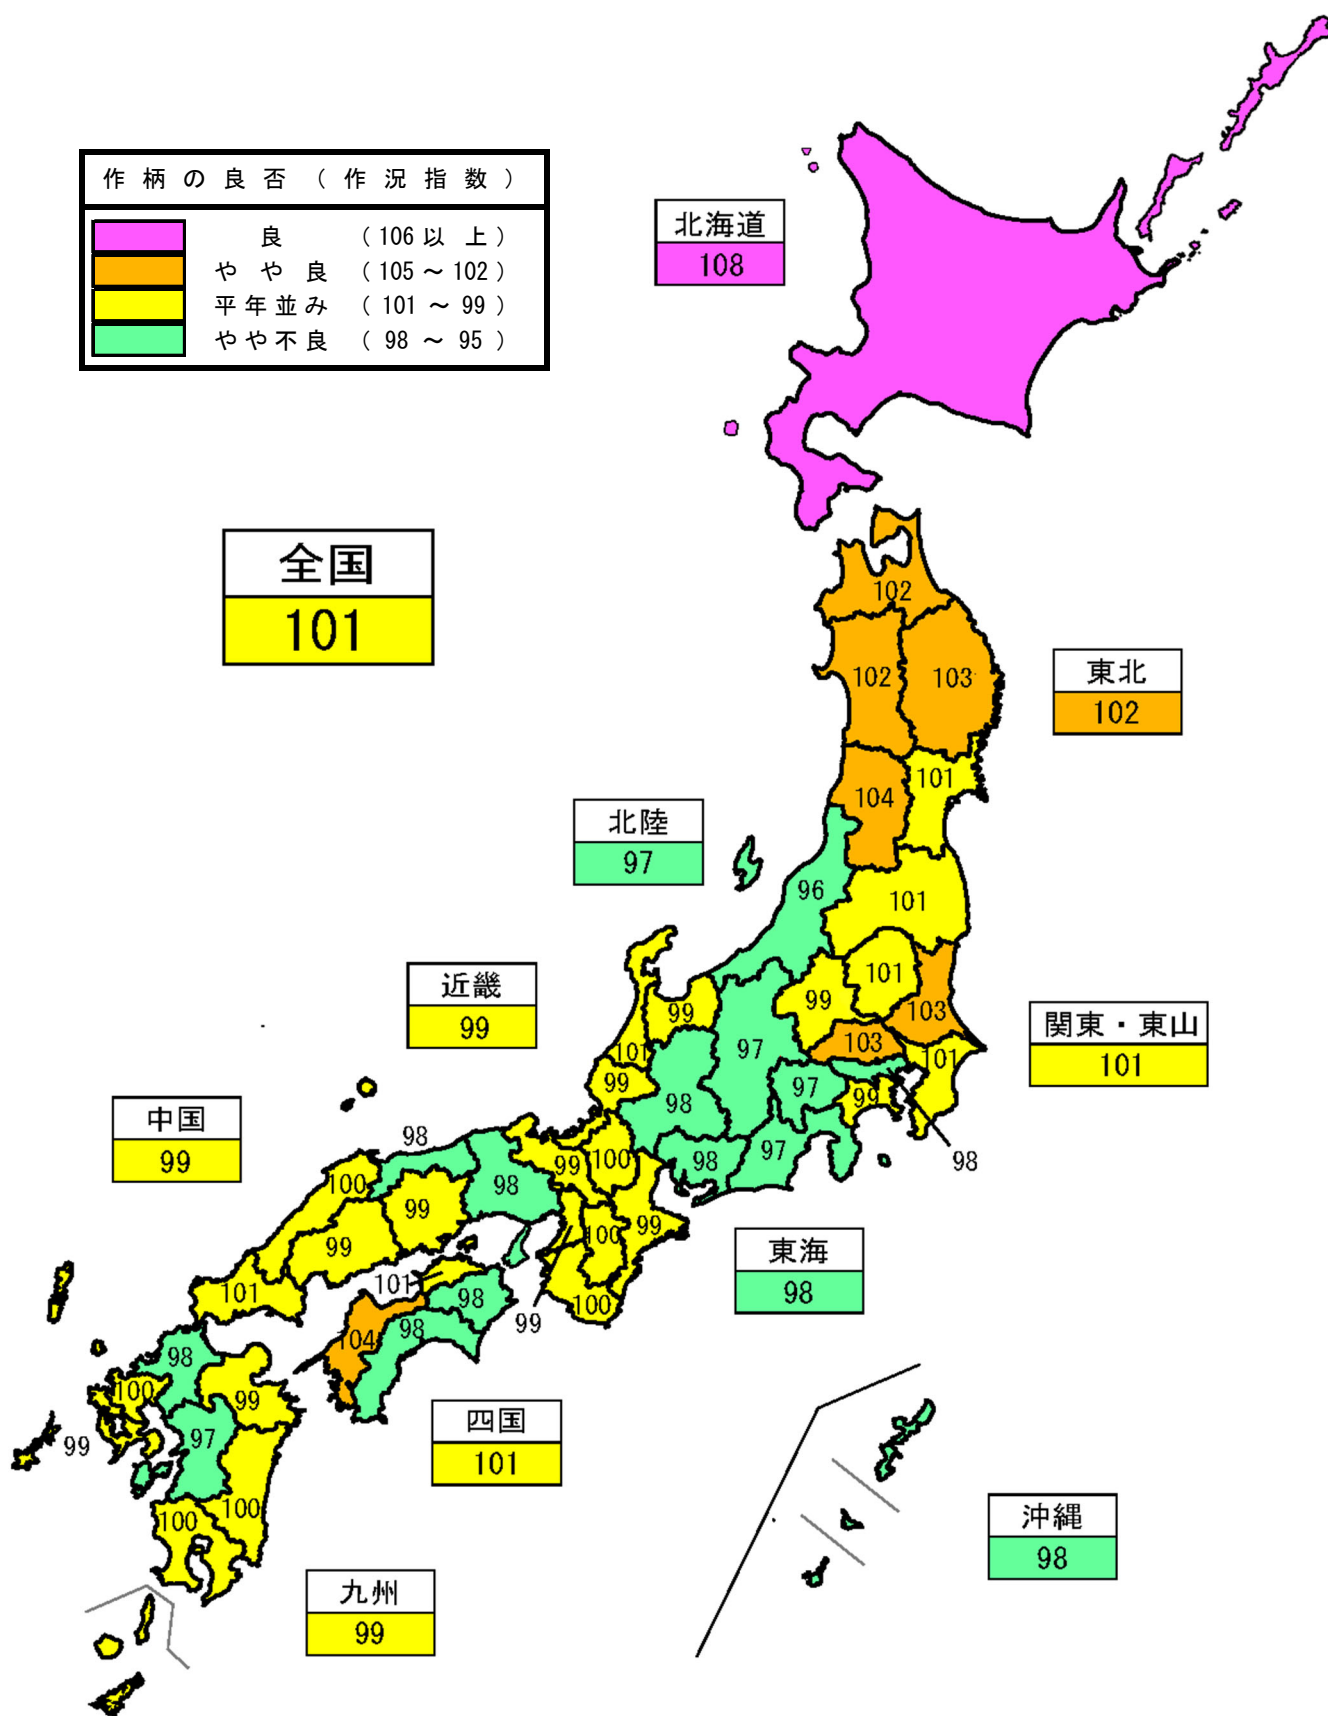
作柄の良否（作況指数）

| | |
|---|---|
| 良 | （106 以 上） |
| や や 良 | （105 ～ 102） |
| 平年並み | （101 ～ 99） |
| やや不良 | （98 ～ 95） |

北海道
108

全国
101

102
102 103
東北
102
104 101
北陸
97
96 101
101
99 103
近畿
99
99
101 97 103
99 98 97 101
関東・東山
101
中国
99
98 99 100 98 98 97 99
98
100 99 98
99 100 99
101 99
101 98 100
104 98 99
東海
98
98
100 99
四国
101
99 97
100 100
九州
99
沖縄
98